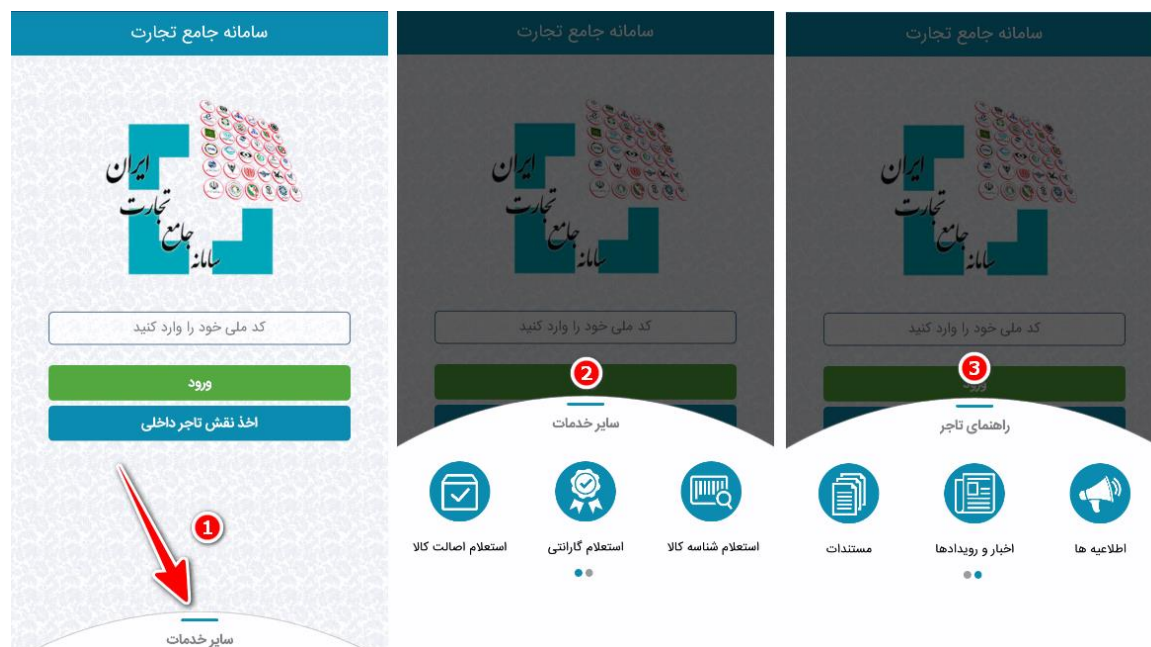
سامانه جامع تجارت

ایران
سامانه جامع تجارت

کد ملی خود را وارد کنید

ورود

اخذ نقش تاجر داخلی

1

سایر خدمات

سامانه جامع تجارت

ایران
سامانه جامع تجارت

کد ملی خود را وارد کنید

2

سایر خدمات

استعلام شناسه کالا

استعلام گارانتی

استعلام اصالت کالا

سامانه جامع تجارت

ایران
سامانه جامع تجارت

کد ملی خود را وارد کنید

3

راهنمای تاجر

اطلاعیه ها

اخبار و رویدادها

مستندات